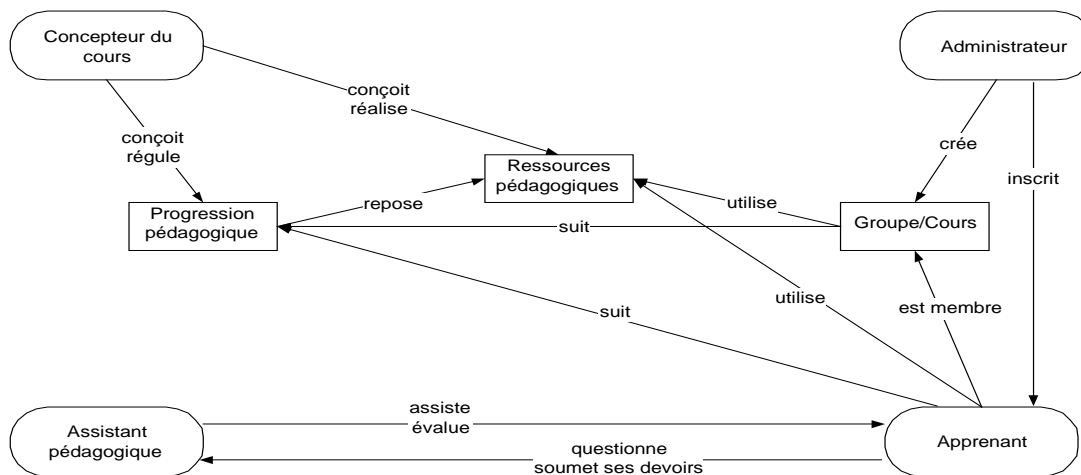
Concepteur du cours

Administrateur

conçoit réalise

conçoit régule

Ressources pédagogiques

crée

inscrit

Progression pédagogique

repose

utilise

Groupe/Cours

suit

suit

utilise

est membre

Assistant pédagogique

assiste évalue

questionne soumet ses devoirs

Apprenant